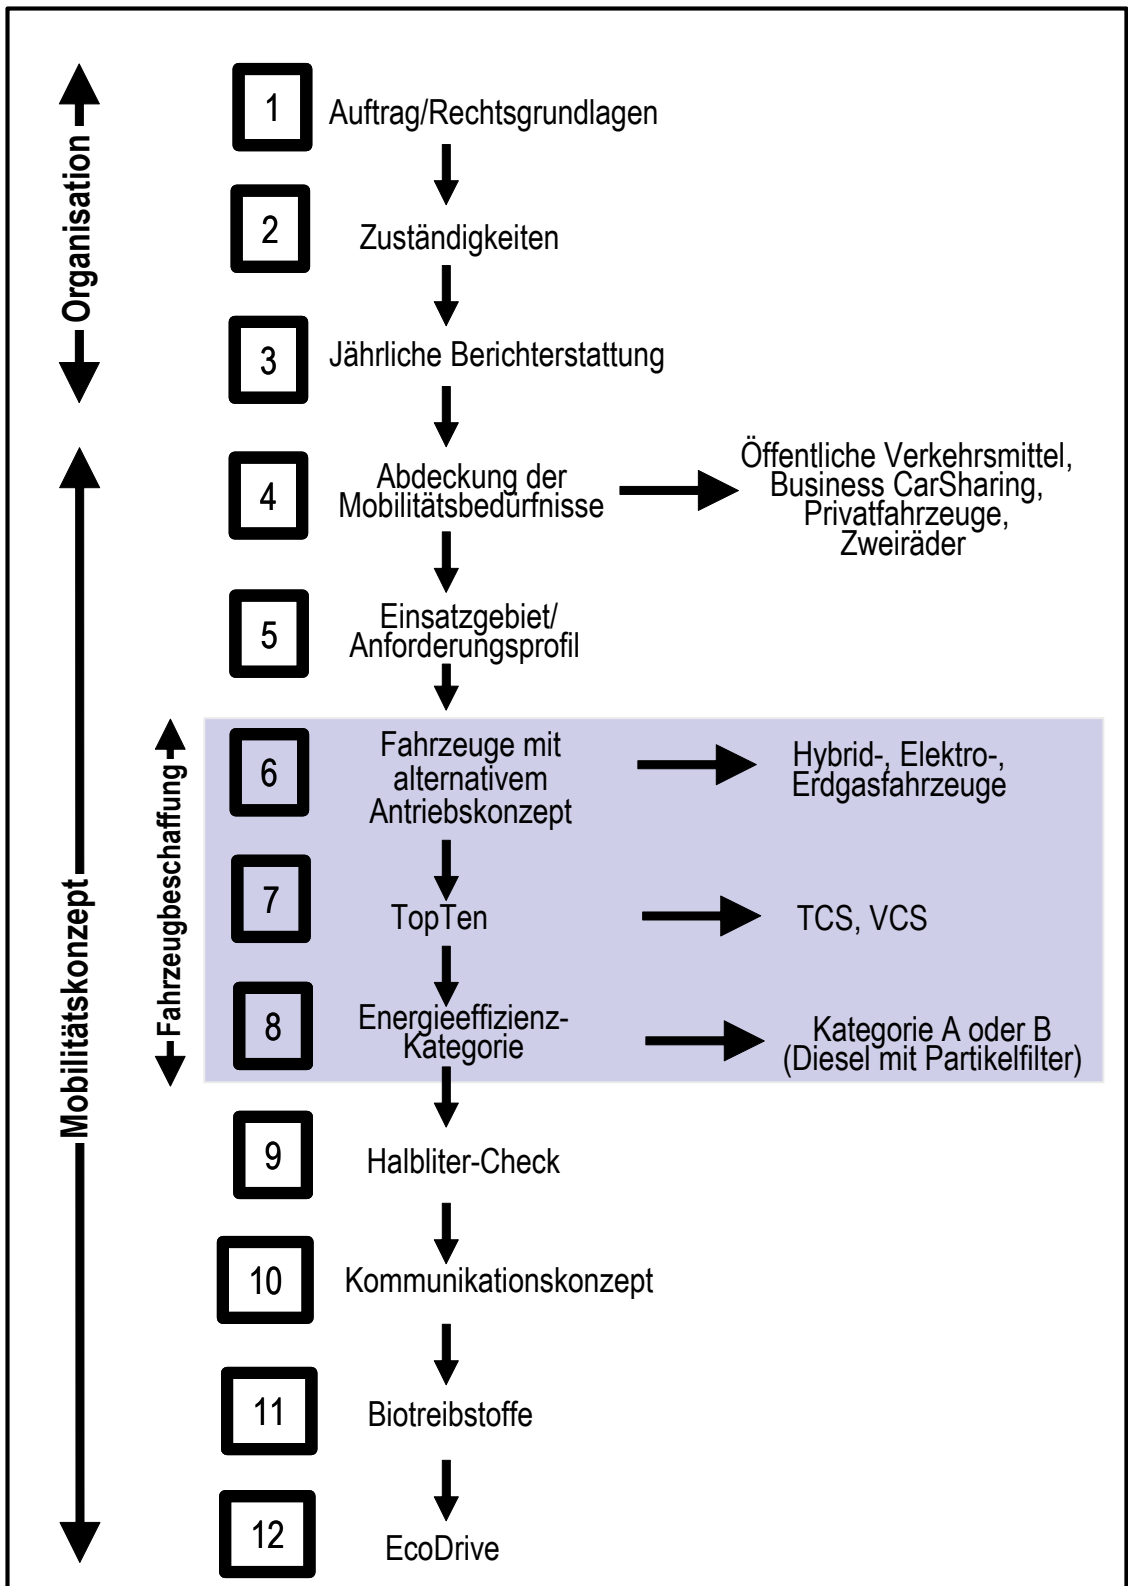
Organisation

1 Auftrag/Rechtsgrundlagen

2 Zuständigkeiten

3 Jährliche Berichterstattung

Mobilitätskonzept

4 Abdeckung der Mobilitätsbedürfnisse

Öffentliche Verkehrsmittel, Business CarSharing, Privatfahrzeuge, Zweiräder

5 Einsatzgebiet/ Anforderungsprofil

Fahrzeugbeschaffung

6 Fahrzeuge mit alternativem Antriebskonzept

Hybrid-, Elektro-, Erdgasfahrzeuge

7 TopTen

TCS, VCS

8 Energieeffizienz-Kategorie

Kategorie A oder B (Diesel mit Partikelfilter)

9 Halbliter-Check

10 Kommunikationskonzept

11 Biotreibstoffe

12 EcoDrive